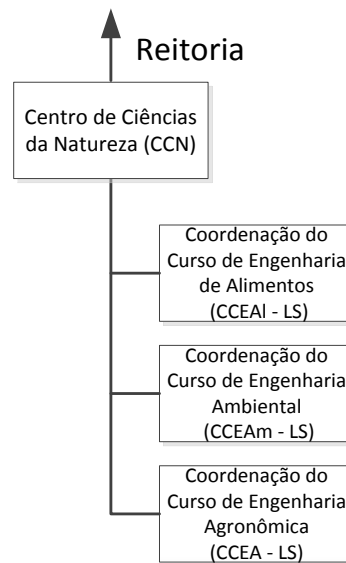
Reitoria

Centro de Ciências da Natureza (CCN)

Coordenação do Curso de Engenharia de Alimentos (CCEAl - LS)

Coordenação do Curso de Engenharia Ambiental (CCEAm - LS)

Coordenação do Curso de Engenharia Agronômica (CCEA - LS)